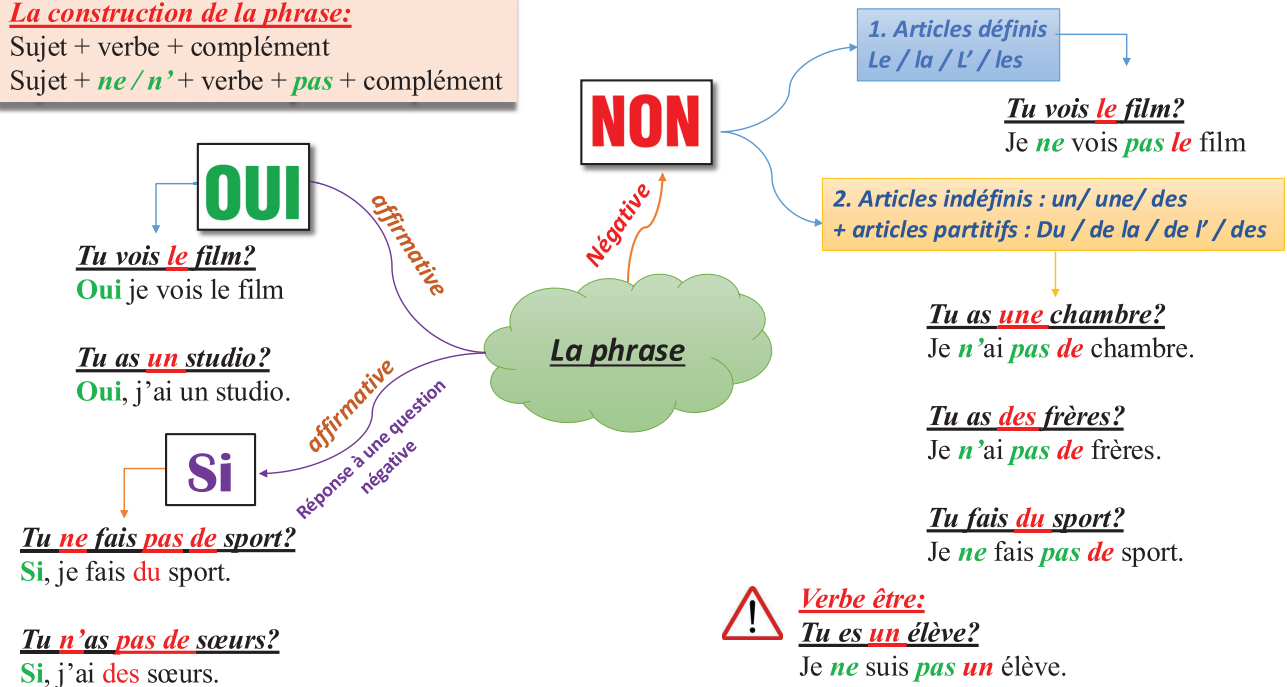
La construction de la phrase:
Sujet + verbe + complément
Sujet + ne / n' + verbe + pas + complément

OUI

affirmative

Tu vois le film?
Oui je vois le film

Tu as un studio?
Oui, j'ai un studio.

affirmative

Réponse à une question négative

Si

Tu ne fais pas de sport?
Si, je fais du sport.

Tu n'as pas de sœurs?
Si, j'ai des sœurs.

La phrase

Négative

NON

1. Articles définis
Le / la / L' / les

Tu vois le film?
Je ne vois pas le film

2. Articles indéfinis : un/ une/ des
+ articles partitifs : Du / de la / de l' / des

Tu as une chambre?
Je n'ai pas de chambre.

Tu as des frères?
Je n'ai pas de frères.

Tu fais du sport?
Je ne fais pas de sport.

Verbe être:
Tu es un élève?
Je ne suis pas un élève.